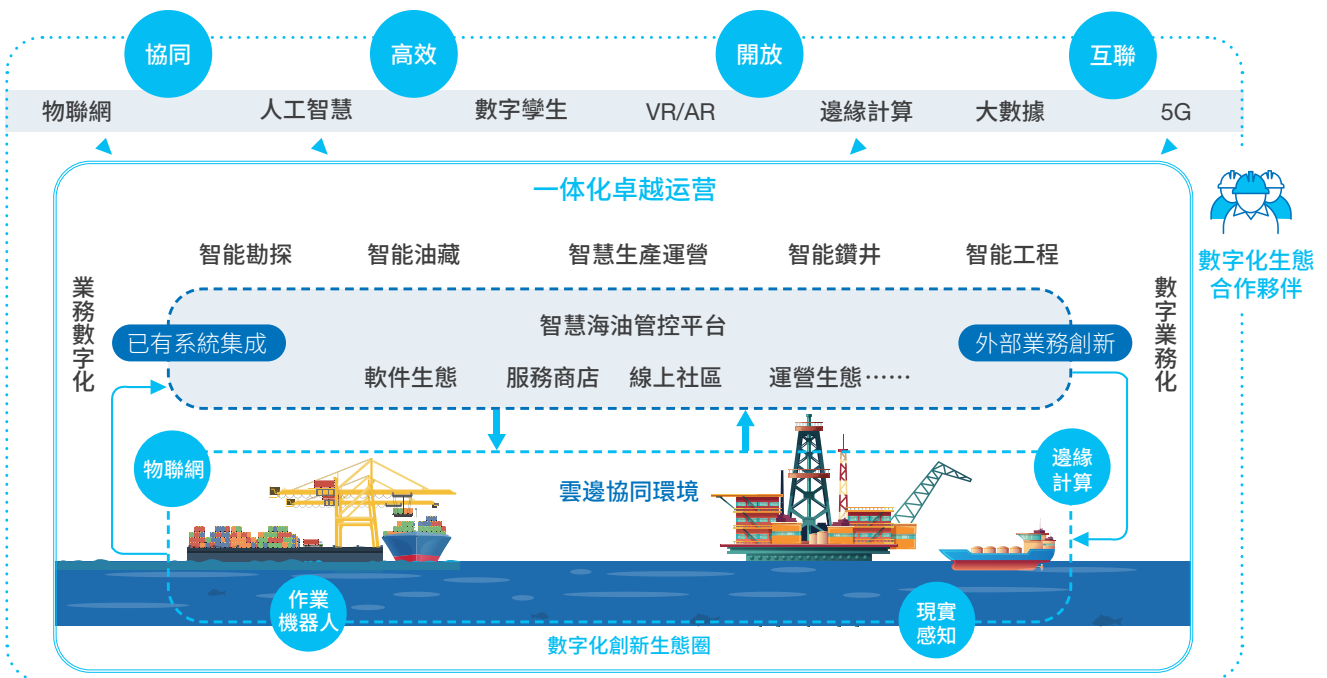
協同
高效
開放
互聯

物聯網
人工智慧
數字孿生
VR/AR
邊緣計算
大數據
5G

一体化卓越运营

數字化生態合作夥伴

智能勘探
智能油藏
智慧生產運營
智能鑽井
智能工程

業務數字化

數字業務化

智慧海油管控平台

已有系統集成

外部業務創新

軟件生態
服務商店
線上社區
運營生態……

物聯網

邊緣計算

雲邊協同環境

作業機器人

現實感知

數字化創新生態圈